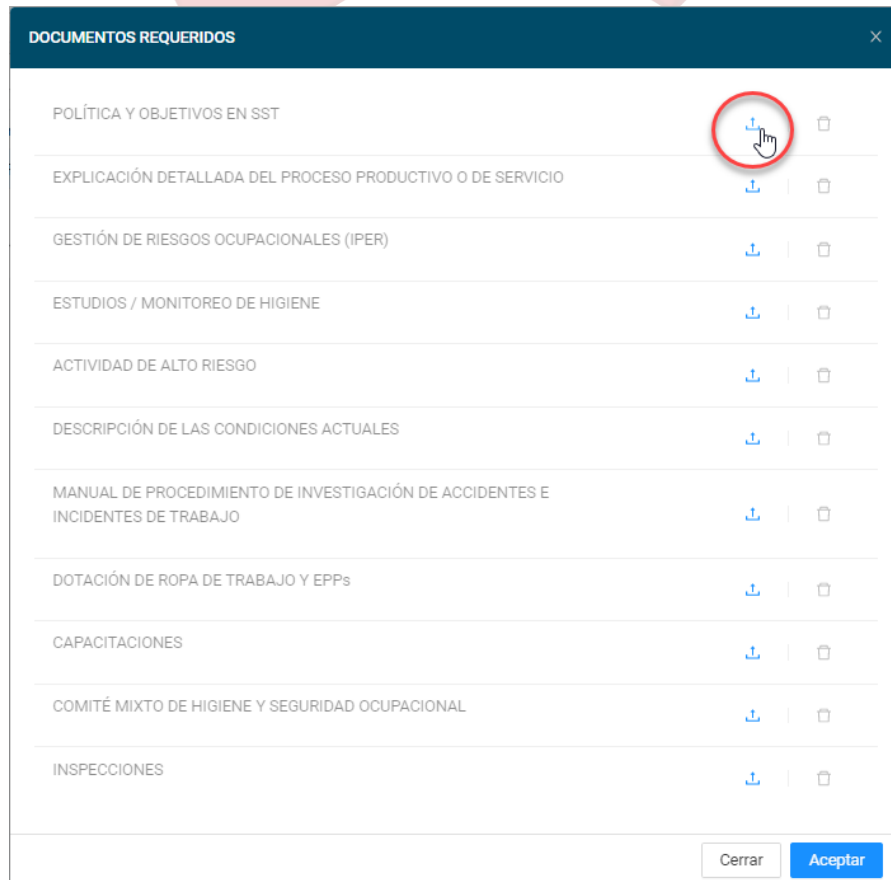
DOCUMENTOS REQUERIDOS ×

POLÍTICA Y OBJETIVOS EN SST

EXPLICACIÓN DETALLADA DEL PROCESO PRODUCTIVO O DE SERVICIO

GESTIÓN DE RIESGOS OCUPACIONALES (IPER)

ESTUDIOS / MONITOREO DE HIGIENE

ACTIVIDAD DE ALTO RIESGO

DESCRIPCIÓN DE LAS CONDICIONES ACTUALES

MANUAL DE PROCEDIMIENTO DE INVESTIGACIÓN DE ACCIDENTES E INCIDENTES DE TRABAJO

DOTACIÓN DE ROPA DE TRABAJO Y EPPs

CAPACITACIONES

COMITÉ MIXTO DE HIGIENE Y SEGURIDAD OCUPACIONAL

INSPECCIONES

Cerrar Aceptar